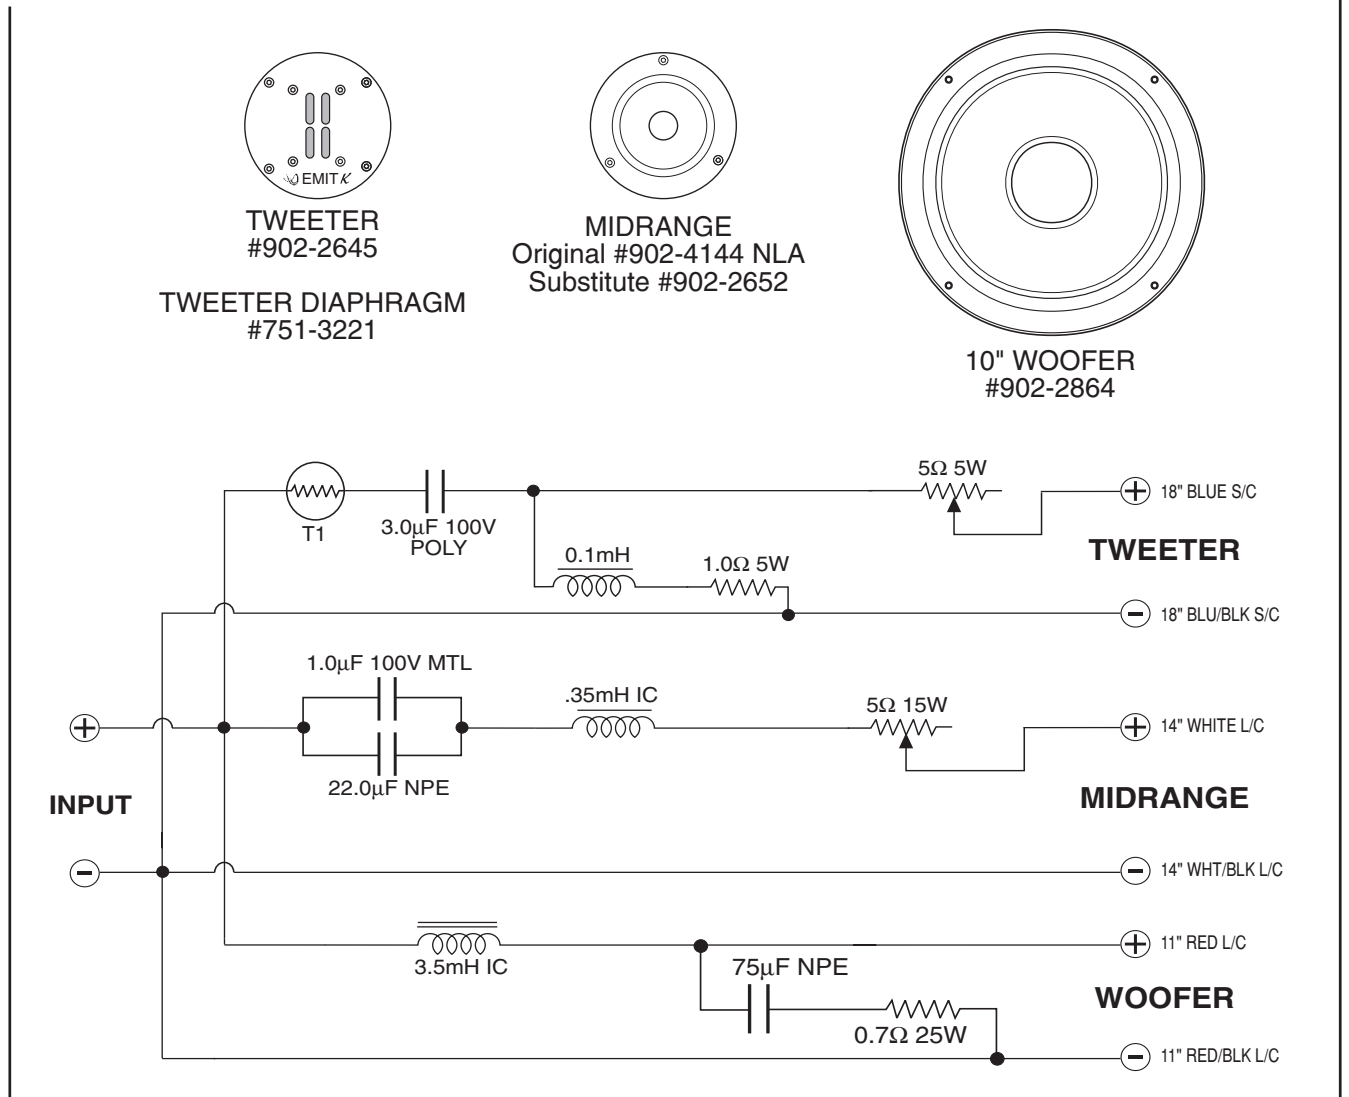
EMIT K

TWEETER
#902-2645

TWEETER DIAPHRAGM
#751-3221

MIDRANGE
Original #902-4144 NLA
Substitute #902-2652

10" WOOFER
#902-2864

T1

3.0μF 100V POLY

5Ω 5W

18" BLUE S/C

TWEETER

0.1mH

1.0Ω 5W

18" BLU/BLK S/C

1.0μF 100V MTL

.35mH IC

5Ω 15W

14" WHITE L/C

22.0μF NPE

MIDRANGE

INPUT

14" WHT/BLK L/C

3.5mH IC

11" RED L/C

75μF NPE

WOOFER

0.7Ω 25W

11" RED/BLK L/C